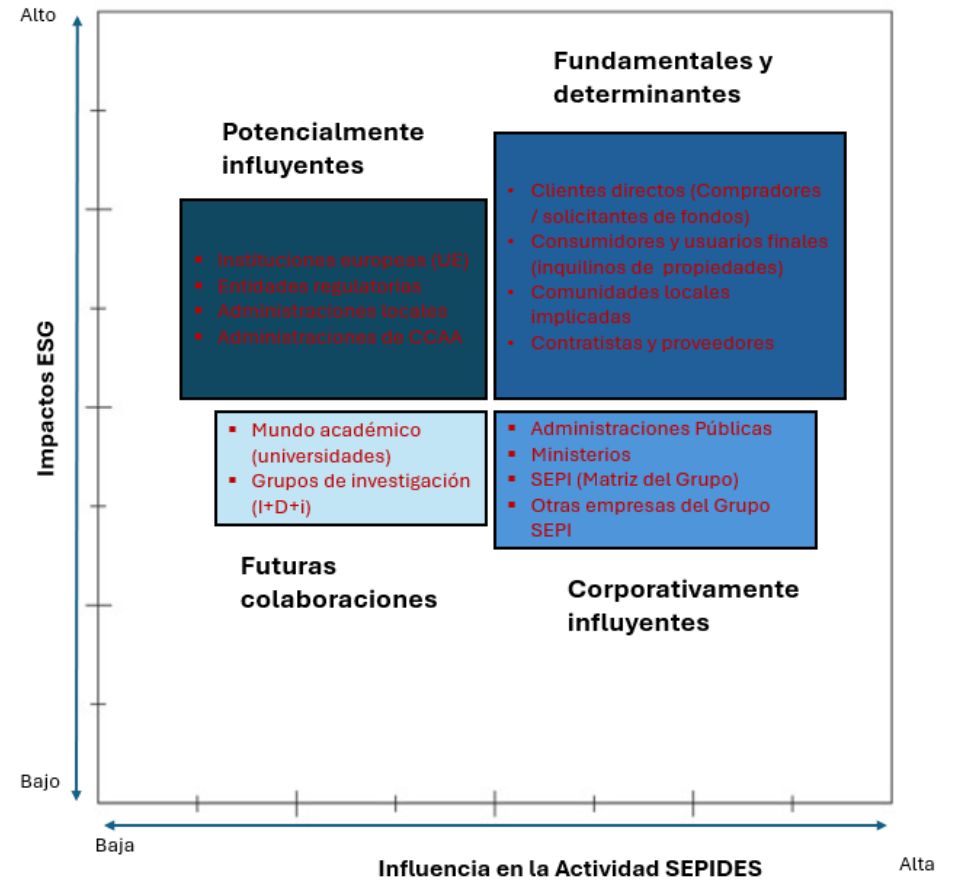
Alto

Impactos ESG

Bajo

Fundamentales y determinantes

Potencialmente influyentes

- Instituciones europeas (UE)
- Entidades regulatorias
- Administraciones locales
- Administraciones de CCAA

- Clientes directos (Compradores / solicitantes de fondos)
- Consumidores y usuarios finales (inquilinos de propiedades)
- Comunidades locales implicadas
- Contratistas y proveedores

- Mundo académico (universidades)
- Grupos de investigación (I+D+i)

- Administraciones Públicas
- Ministerios
- SEPI (Matriz del Grupo)
- Otras empresas del Grupo SEPI

Futuras colaboraciones

Corporativamente influyentes

Baja

Influencia en la Actividad SEPIDES

Alta